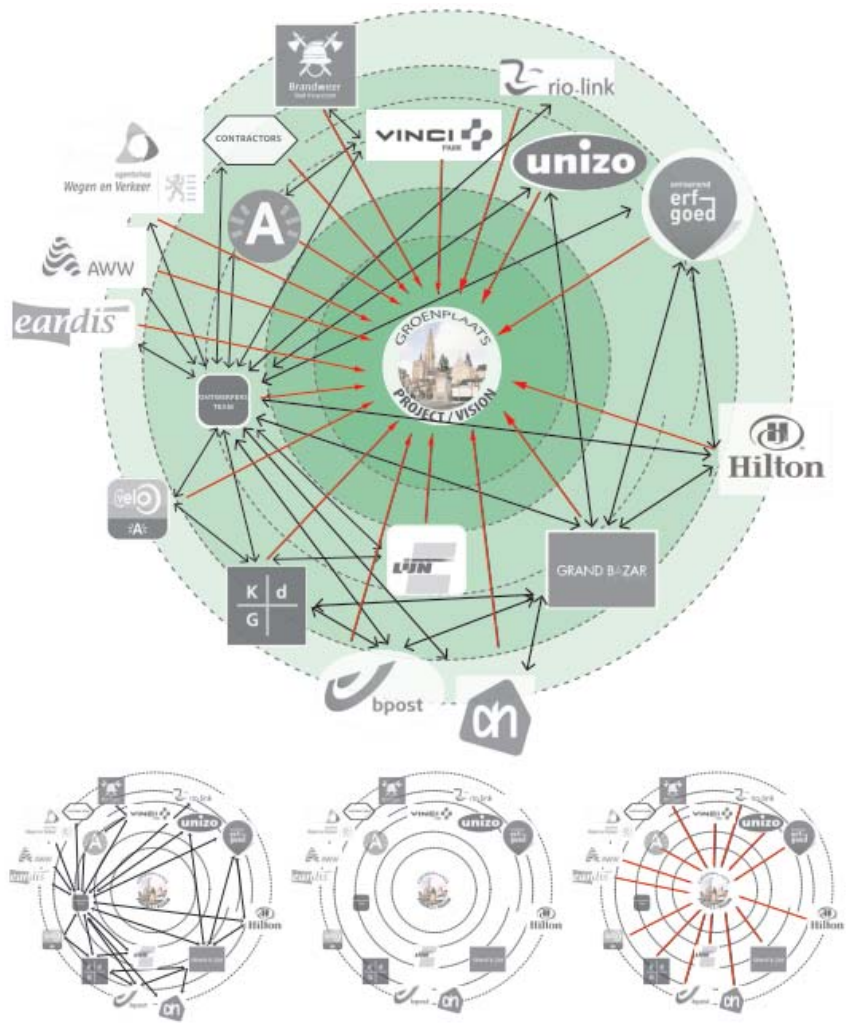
Brandweer

rio.link

CONTRACTORS

VINCI PARK

unizo

agentschap Wegen en Verkeer

A

onroerend erfgoed

AWW

eandis

GROENPLAATS PROJECT / VISION

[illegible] TEAM

Hilton

velo

LIJN

GRAND BAZAR

K d G

bpost

ah